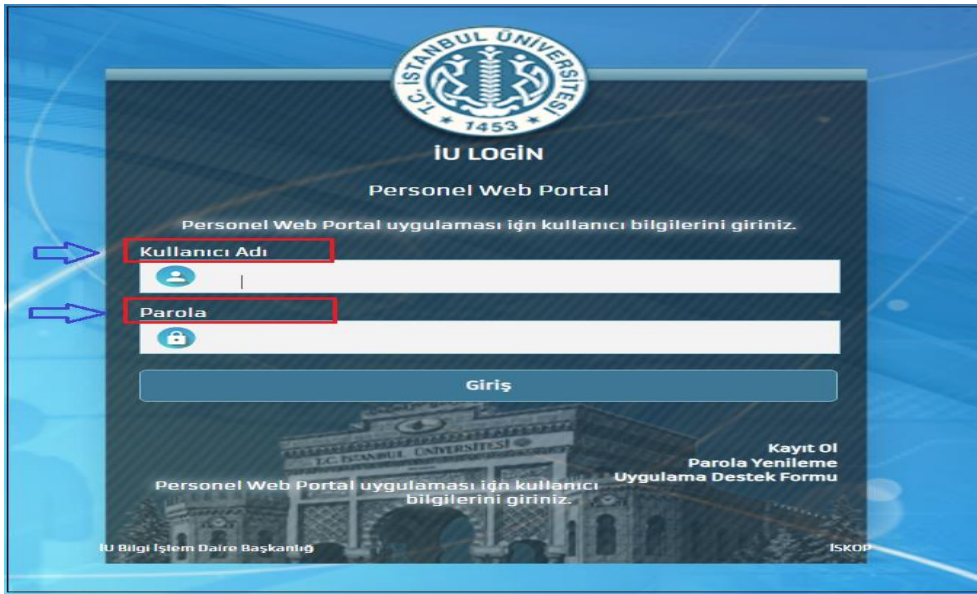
T.C. İSTANBUL ÜNİVERSİTESİ
1453

İU LOGİN

Personel Web Portal

Personel Web Portal uygulaması için kullanıcı bilgilerini giriniz.

Kullanıcı Adı

Parola

Giriş

T.C. İSTANBUL ÜNİVERSİTESİ

Kayıt Ol
Parola Yenileme
Uygulama Destek Formu

Personel Web Portal uygulaması için kullanıcı bilgilerini giriniz.

İU Bilgi İşlem Daire Başkanlığı

İSKOP